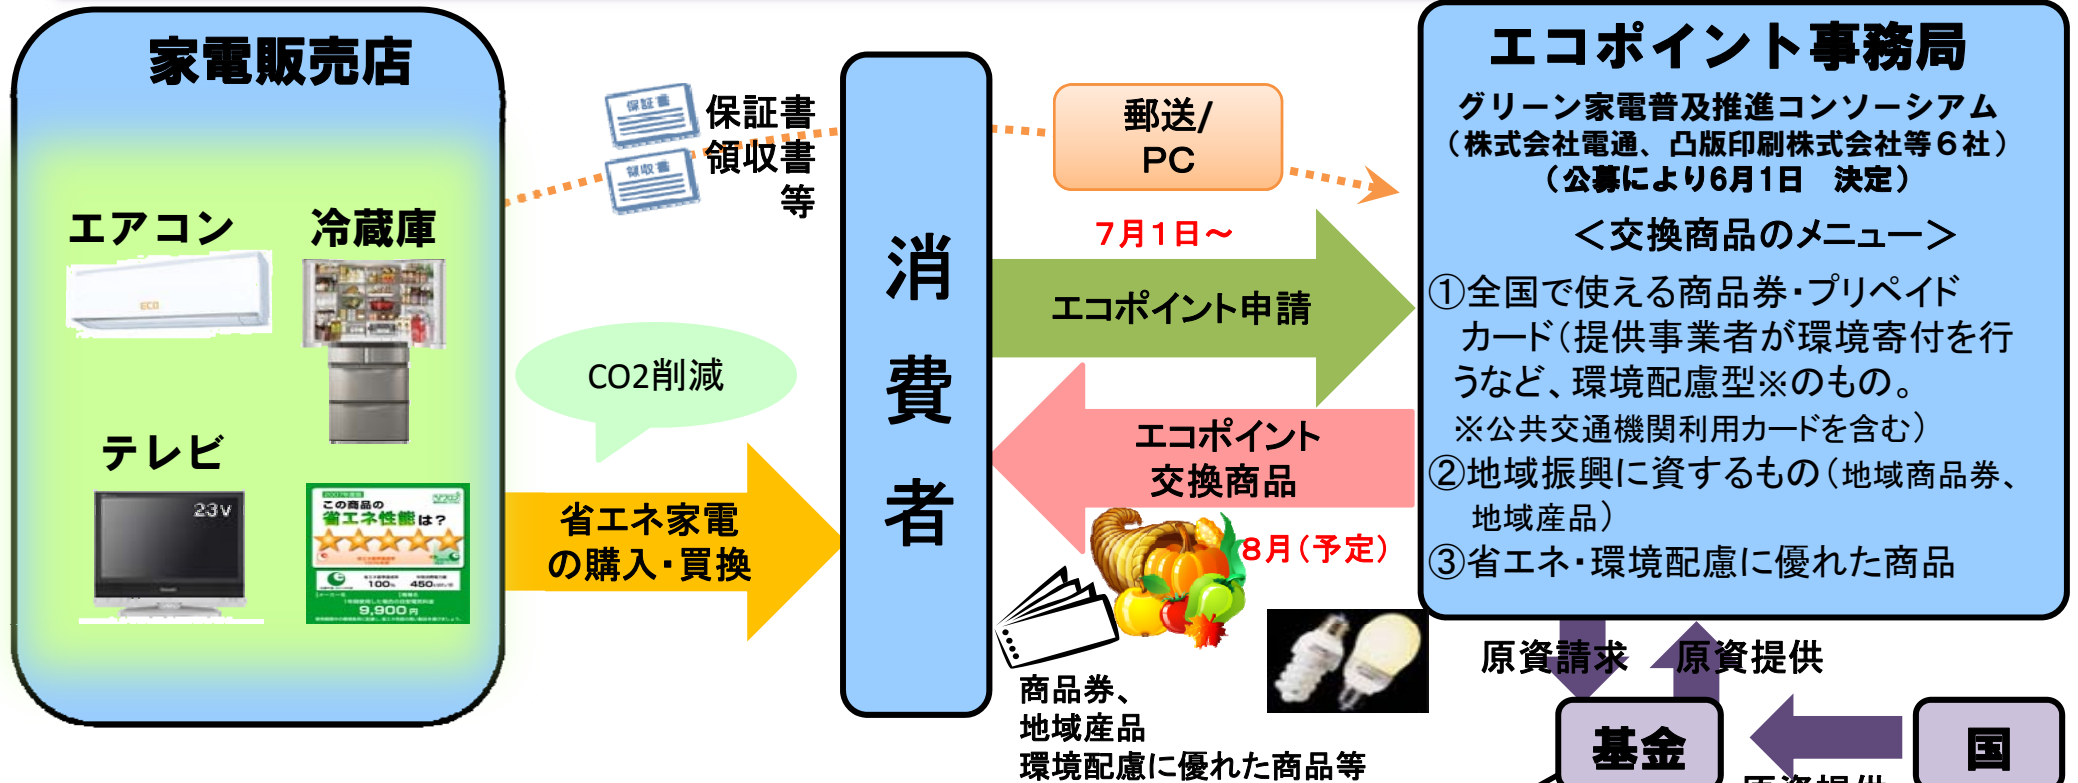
家電販売店

エアコン　冷蔵庫

テレビ

23V

この商品の省エネ性能は？

9,900円

保証書
領収書
等

CO2削減

省エネ家電の購入・買換

消費者

郵送/PC

7月1日～

エコポイント申請

エコポイント交換商品

8月（予定）

商品券、
地域産品
環境配慮に優れた商品等

エコポイント事務局

グリーン家電普及推進コンソーシアム
（株式会社電通、凸版印刷株式会社等６社）
（公募により6月1日　決定）

＜交換商品のメニュー＞

①全国で使える商品券・プリペイドカード（提供事業者が環境寄付を行うなど、環境配慮型※のもの。
※公共交通機関利用カードを含む）
②地域振興に資するもの（地域商品券、地域産品）
③省エネ・環境配慮に優れた商品

原資請求　原資提供

基金

国

原資提供